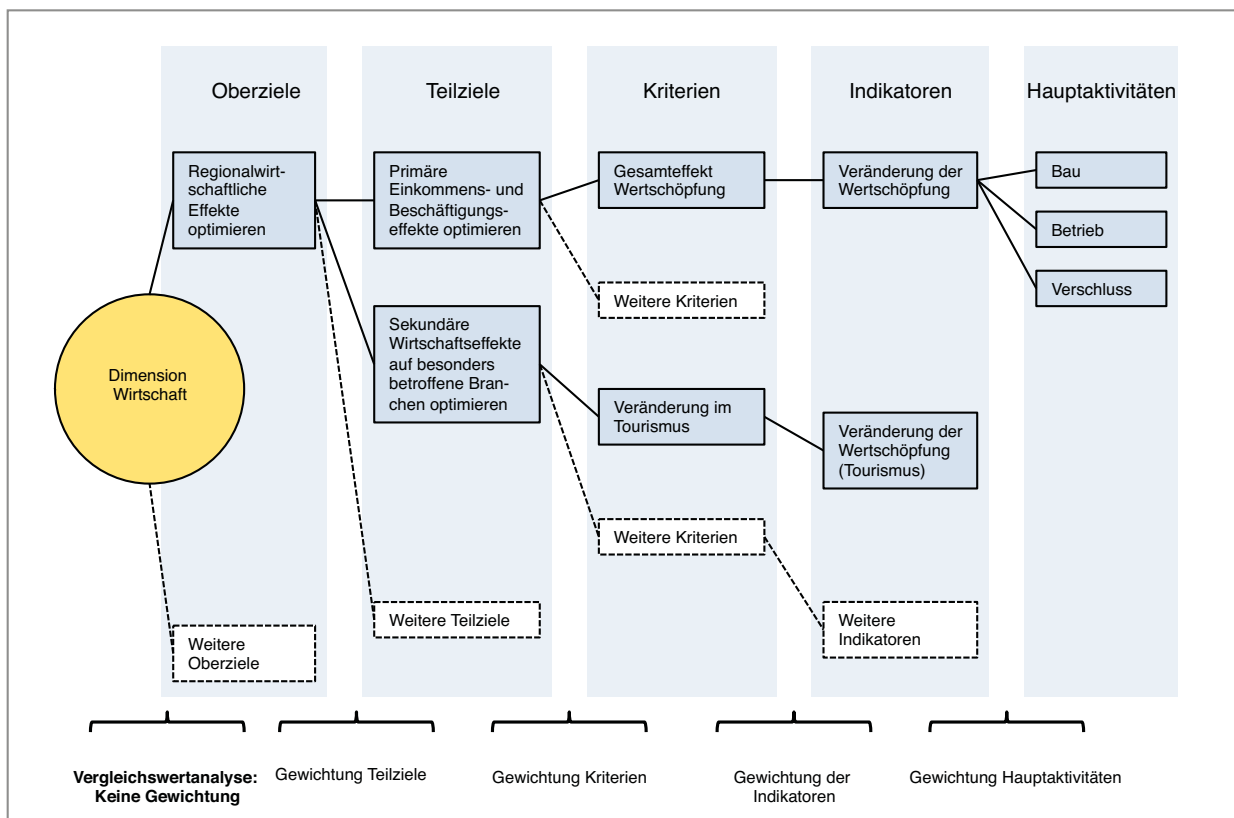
Oberziele

Teilziele

Kriterien

Indikatoren

Hauptaktivitäten

Regionalwirtschaftliche Effekte optimieren

Primäre Einkommens- und Beschäftigungseffekte optimieren

Gesamteffekt Wertschöpfung

Veränderung der Wertschöpfung

Bau

Betrieb

Verschluss

Weitere Kriterien

Sekundäre Wirtschaftseffekte auf besonders betroffene Branchen optimieren

Dimension Wirtschaft

Veränderung im Tourismus

Veränderung der Wertschöpfung (Tourismus)

Weitere Kriterien

Weitere Teilziele

Weitere Indikatoren

Weitere Oberziele

**Vergleichswertanalyse: Keine Gewichtung**

Gewichtung Teilziele

Gewichtung Kriterien

Gewichtung der Indikatoren

Gewichtung Hauptaktivitäten